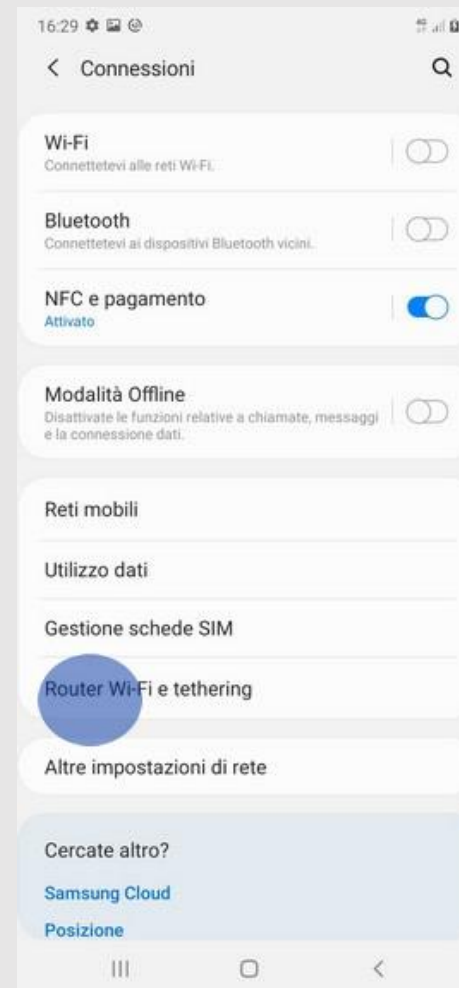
16:29

< Connessioni

Wi-Fi
Connettetevi alle reti Wi-Fi.

Bluetooth
Connettetevi ai dispositivi Bluetooth vicini.

NFC e pagamento
Attivato

Modalità Offline
Disattivate le funzioni relative a chiamate, messaggi e la connessione dati.

Reti mobili

Utilizzo dati

Gestione schede SIM

Router Wi-Fi e tethering

Altre impostazioni di rete

Cercate altro?

Samsung Cloud

Posizione